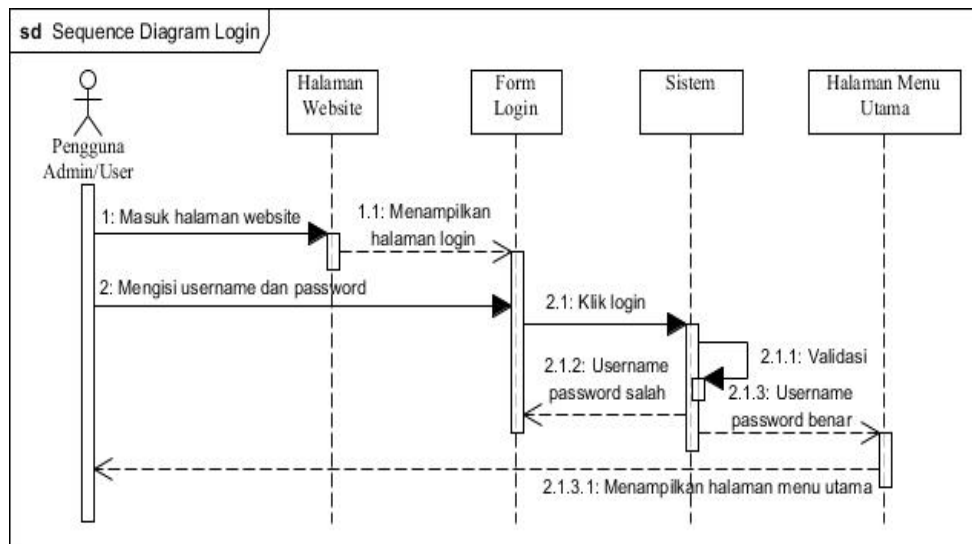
sd Sequence Diagram Login

Pengguna Admin/User

Halaman Website

Form Login

Sistem

Halaman Menu Utama

1: Masuk halaman website

1.1: Menampilkan halaman login

2: Mengisi username dan password

2.1: Klik login

2.1.1: Validasi

2.1.2: Username password salah

2.1.3: Username password benar

2.1.3.1: Menampilkan halaman menu utama